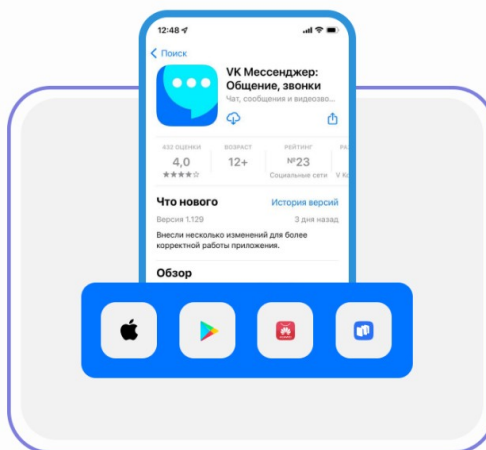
12:48

Поиск

VK Мессенджер: Общение, звонки

Чат, сообщения и видеозво...

432 ОЦЕНКИ
4,0
★★★★☆

ВОЗРАСТ
12+

РЕЙТИНГ
№23
Социальные сети

РА
V K

Что нового

История версий

Версия 1.129

3 дня назад

Внесли несколько изменений для более корректной работы приложения.

Обзор